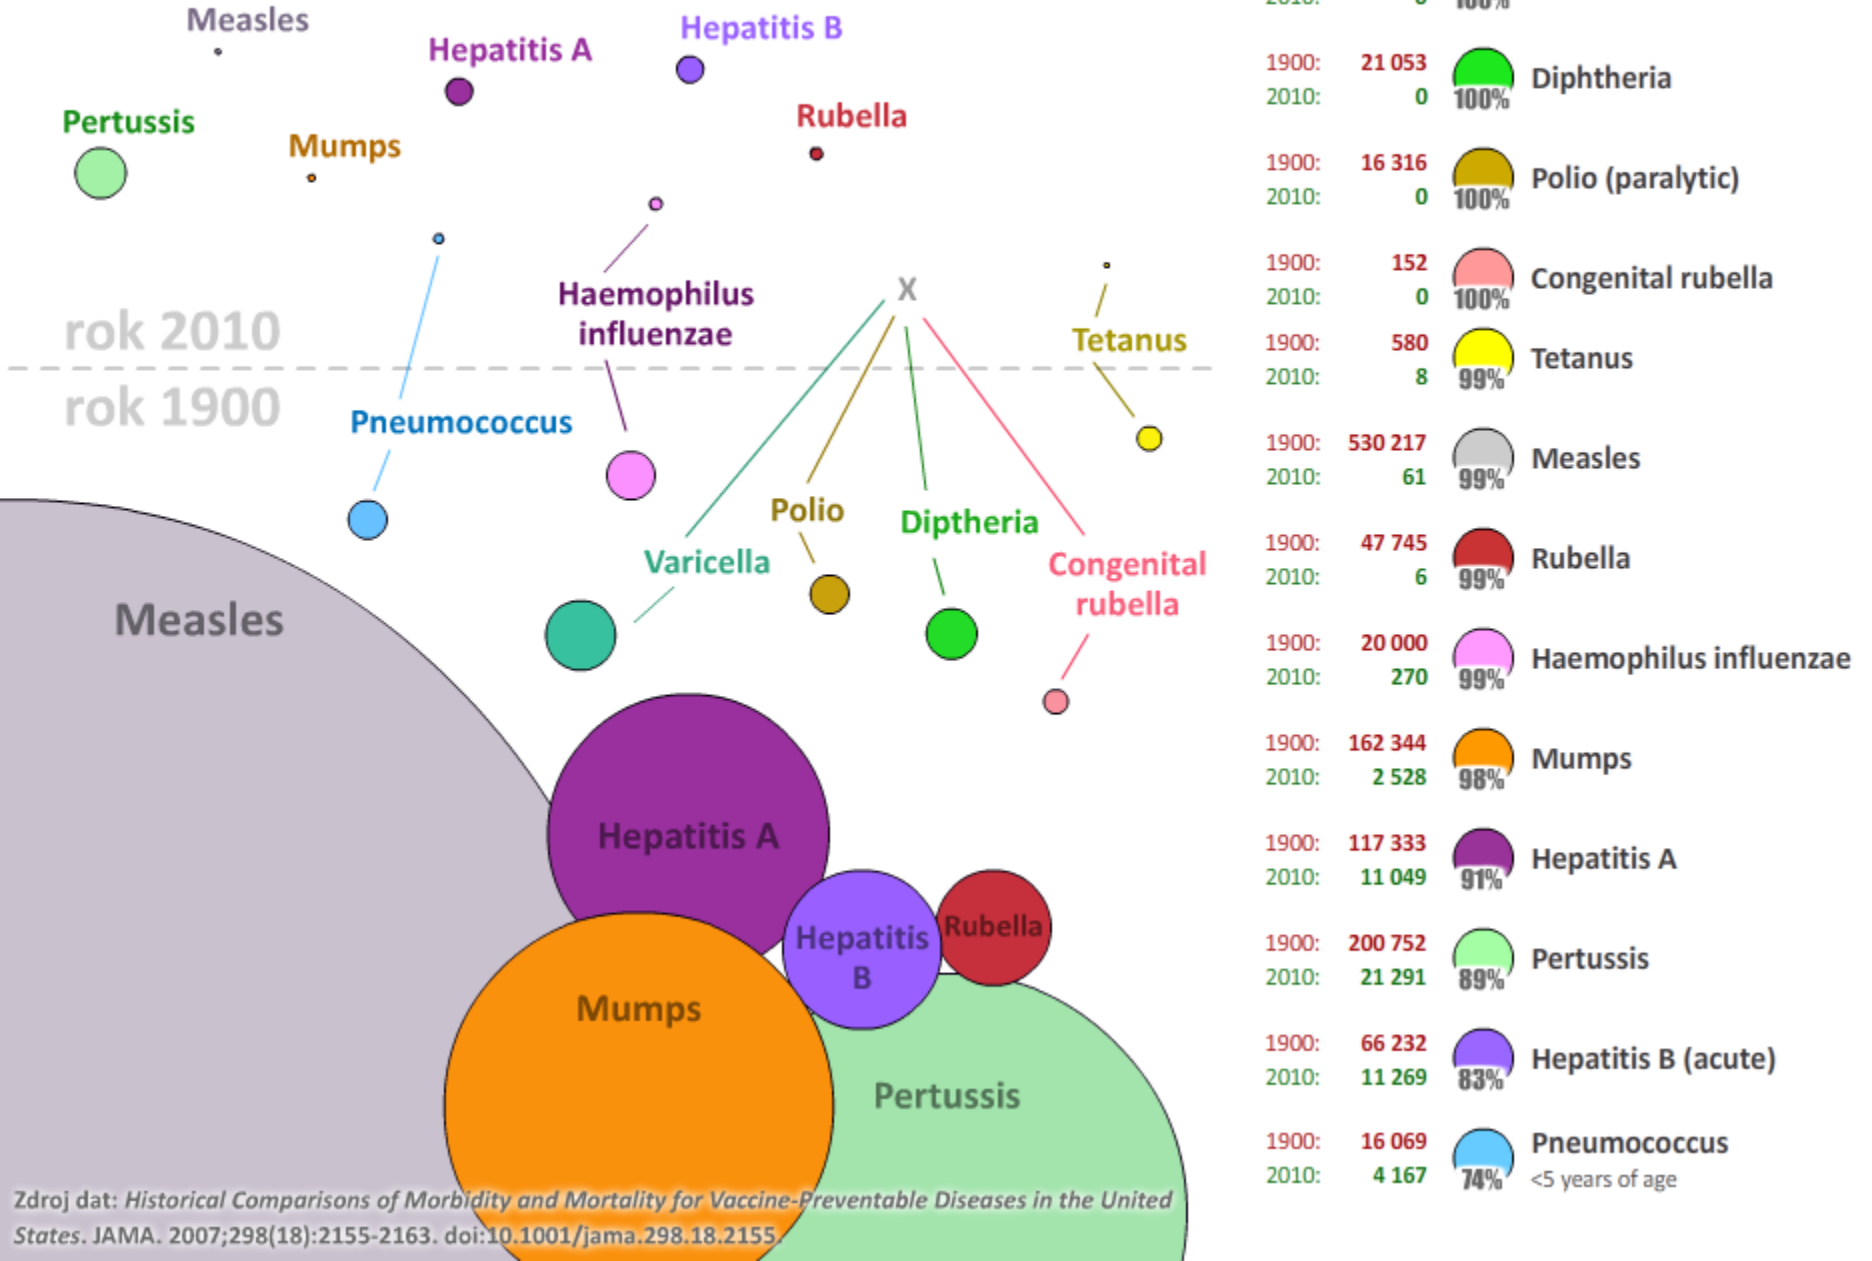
Measles
Hepatitis A
Hepatitis B
Pertussis
Mumps
Rubella
Haemophilus influenzae
X
Tetanus
rok 2010
rok 1900
Pneumococcus
Polio
Diptheria
Varicella
Congenital rubella
Measles
Hepatitis A
Hepatitis B
Rubella
Mumps
Pertussis

Zdroj dat: *Historical Comparisons of Morbidity and Mortality for Vaccine-Preventable Diseases in the United States*. JAMA. 2007;298(18):2155-2163. doi:10.1001/jama.298.18.2155

1900: 21 053
2010: 0
100% Diphtheria

1900: 16 316
2010: 0
100% Polio (paralytic)

1900: 152
2010: 0
100% Congenital rubella

1900: 580
2010: 8
99% Tetanus

1900: 530 217
2010: 61
99% Measles

1900: 47 745
2010: 6
99% Rubella

1900: 20 000
2010: 270
99% Haemophilus influenzae

1900: 162 344
2010: 2 528
98% Mumps

1900: 117 333
2010: 11 049
91% Hepatitis A

1900: 200 752
2010: 21 291
89% Pertussis

1900: 66 232
2010: 11 269
83% Hepatitis B (acute)

1900: 16 069
2010: 4 167
74% Pneumococcus
<5 years of age